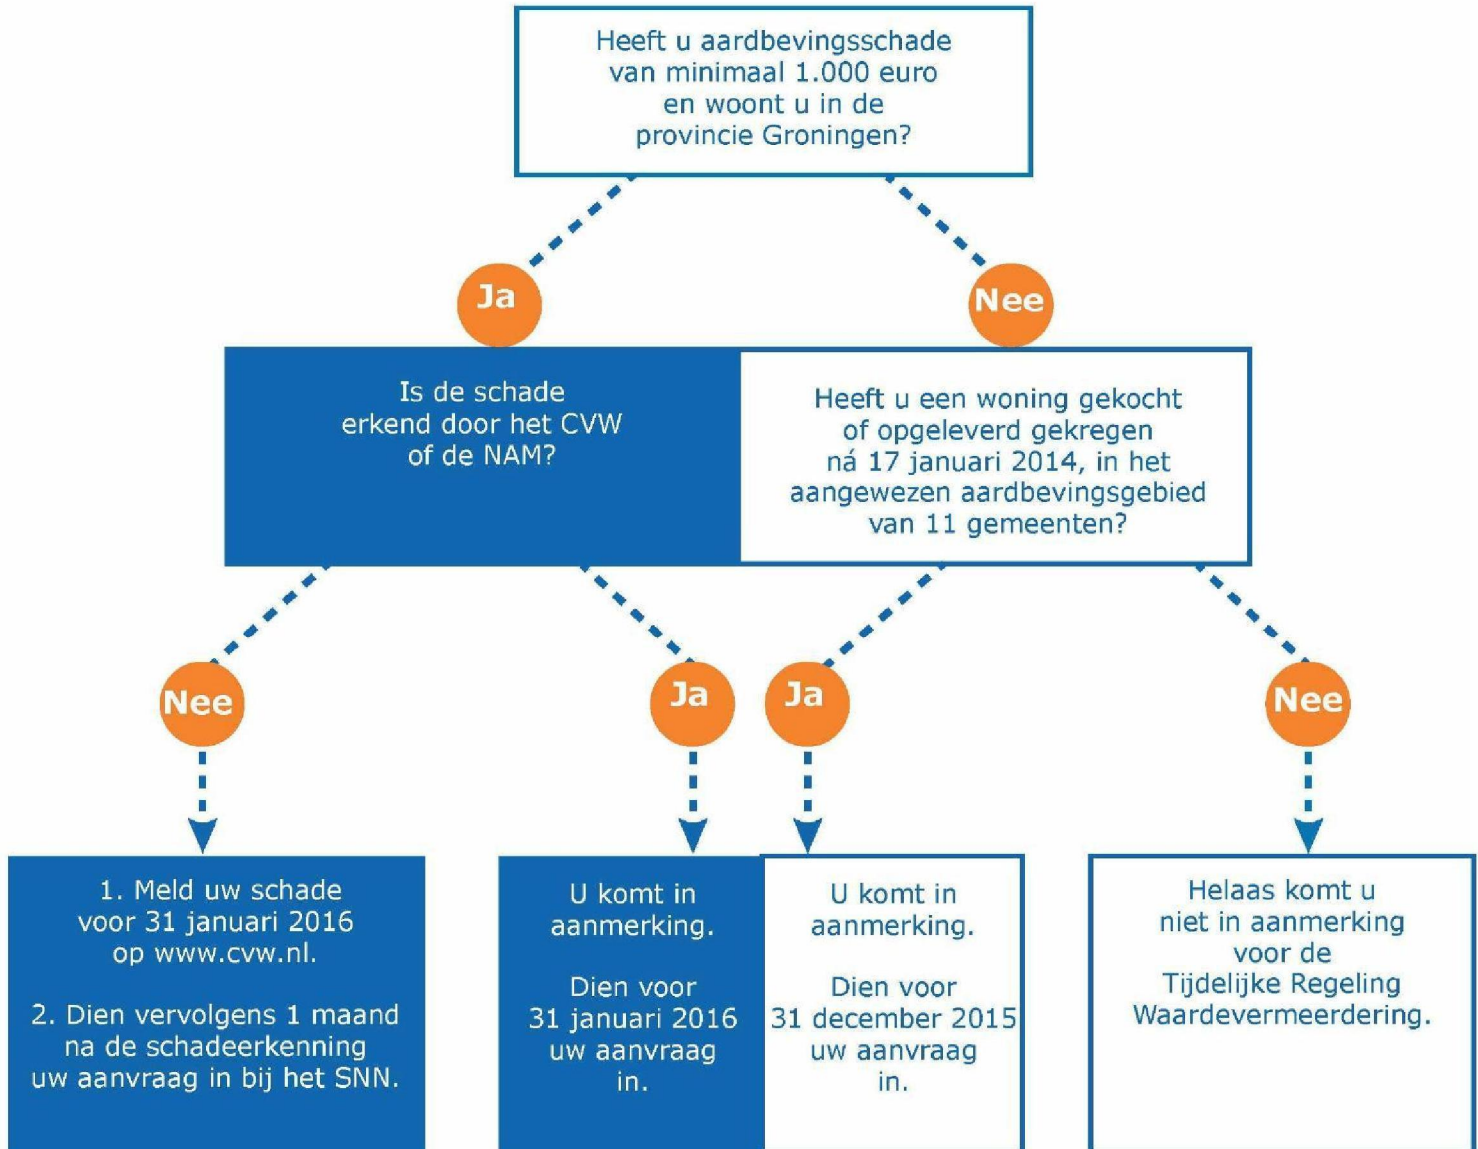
Heeft u aardbevingsschade van minimaal 1.000 euro en woont u in de provincie Groningen?

Ja

Nee

Is de schade erkend door het CVW of de NAM?

Heeft u een woning gekocht of opgeleverd gekregen ná 17 januari 2014, in het aangewezen aardbevingsgebied van 11 gemeenten?

Nee

Ja

Ja

Nee

1. Meld uw schade voor 31 januari 2016 op www.cvw.nl.

2. Dien vervolgens 1 maand na de schadeerkenning uw aanvraag in bij het SNN.

U komt in aanmerking.

Dien voor 31 januari 2016 uw aanvraag in.

U komt in aanmerking.

Dien voor 31 december 2015 uw aanvraag in.

Helaas komt u niet in aanmerking voor de Tijdelijke Regeling Waardevermeerdering.